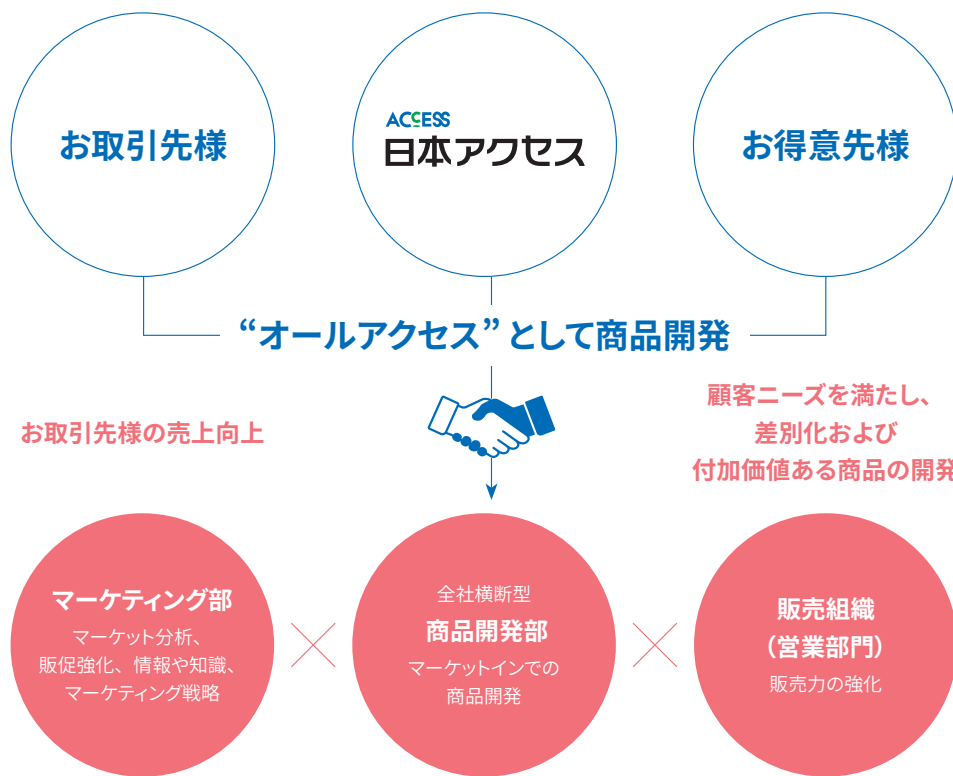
お取引先様

ACCESS
日本アクセス

お得意先様

“オールアクセス”として商品開発

お取引先様の売上向上

顧客ニーズを満たし、
差別化および
付加価値ある商品の開発

マーケティング部
マーケット分析、
販促強化、情報や知識、
マーケティング戦略

全社横断型
商品開発部
マーケットインでの
商品開発

販売組織
（営業部門）
販売力の強化